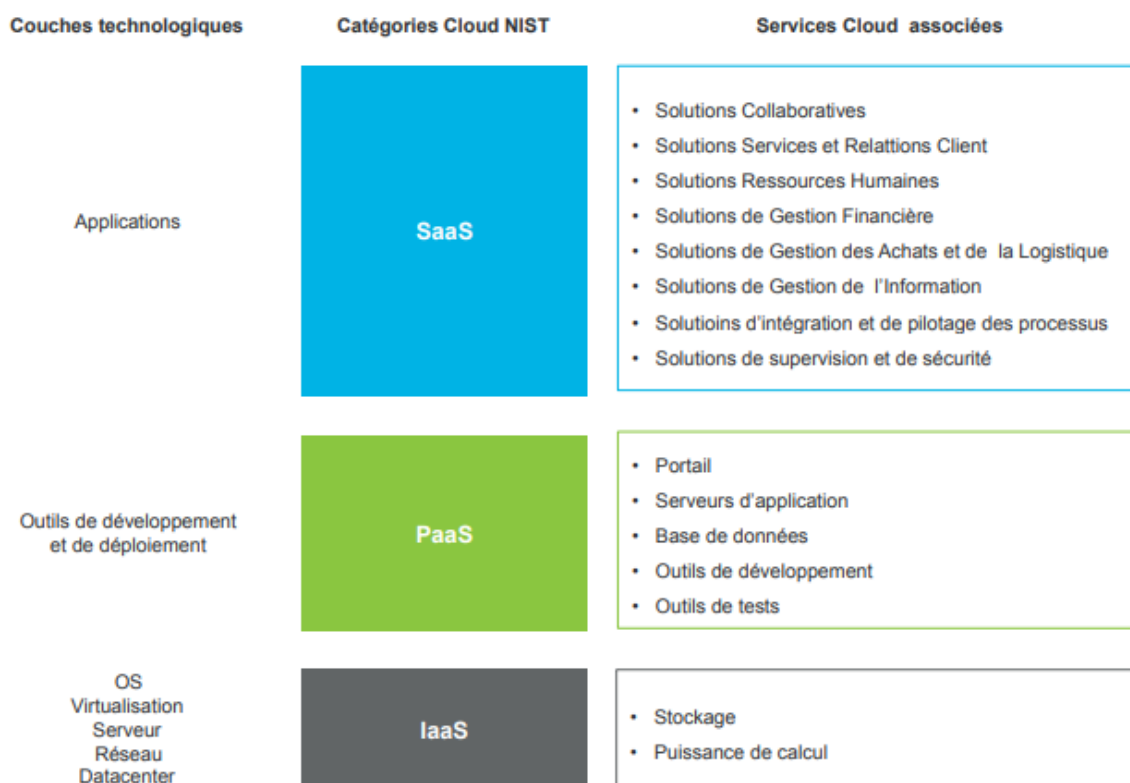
Couches technologiques

Catégories Cloud NIST

Services Cloud associées

Applications

SaaS

- Solutions Collaboratives
- Solutions Services et Relattions Client
- Solutions Ressources Humaines
- Solutions de Gestion Financière
- Solutions de Gestion des Achats et de la Logistique
- Solutions de Gestion de l'Information
- Solutioins d'intégration et de pilotage des processus
- Solutions de supervision et de sécurité

Outils de développement et de déploiement

PaaS

- Portail
- Serveurs d'application
- Base de données
- Outils de développement
- Outils de tests

OS
Virtualisation
Serveur
Réseau
Datacenter

IaaS

- Stockage
- Puissance de calcul